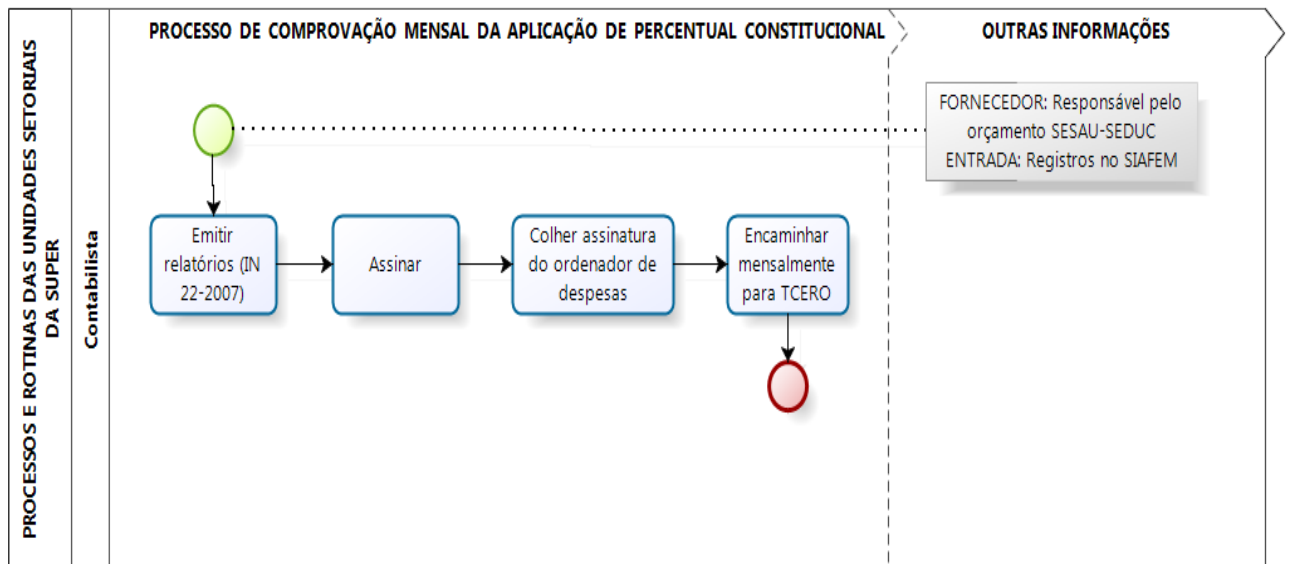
PROCESSOS E ROTINAS DAS UNIDADES SETORIAIS DA SUPER

Contabilista

PROCESSO DE COMPROVAÇÃO MENSAL DA APLICAÇÃO DE PERCENTUAL CONSTITUCIONAL

OUTRAS INFORMAÇÕES

FORNECEDOR: Responsável pelo orçamento SESAU-SEDUC
ENTRADA: Registros no SIAFEM

Emitir relatórios (IN 22-2007)

Assinar

Colher assinatura do ordenador de despesas

Encaminhar mensalmente para TCERO